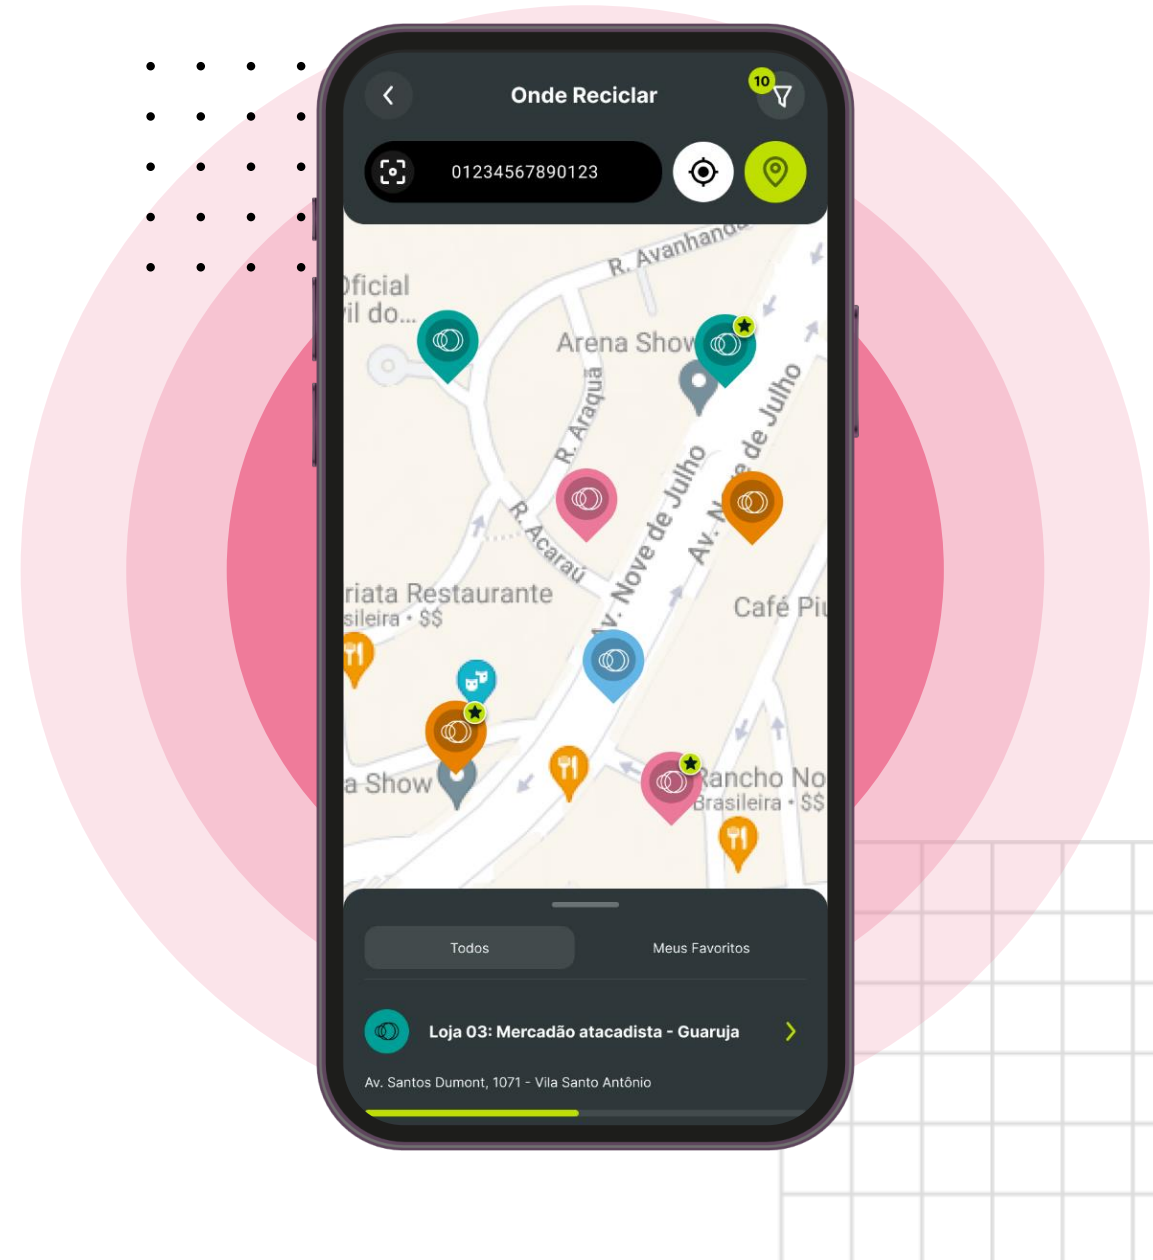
Onde Reciclar

10

01234567890123

R. Avanhanda

Oficial
il do...

Arena Show

R. Araquã

R. Acaraú

Av. Nove de Julho

Av. Nove de Julho

riata Restaurante
sileira · $$

Café Pi

a Show

Rancho No
Brasileira · $$

Todos

Meus Favoritos

Loja 03: Mercadão atacadista - Guaruja

Av. Santos Dumont, 1071 - Vila Santo Antônio